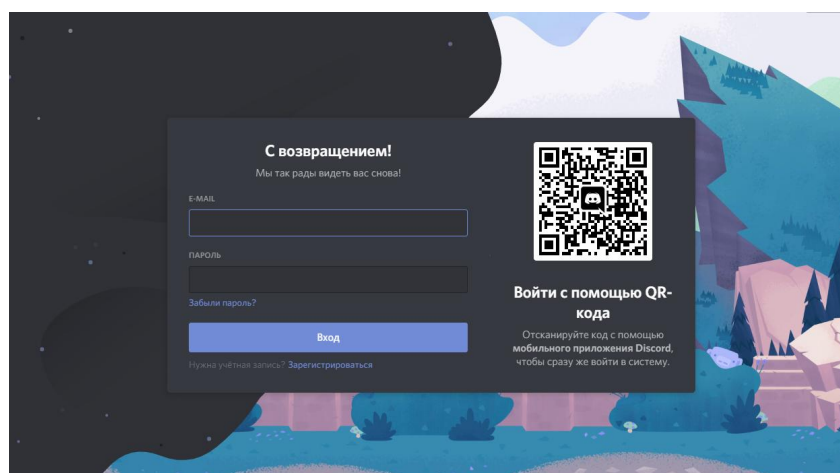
С возвращением!

Мы так рады видеть вас снова!

E-MAIL

ПАРОЛЬ

Забыли пароль?

Вход

Нужна учётная запись? Зарегистрироваться

Войти с помощью QR-кода

Отсканируйте код с помощью мобильного приложения Discord, чтобы сразу же войти в систему.